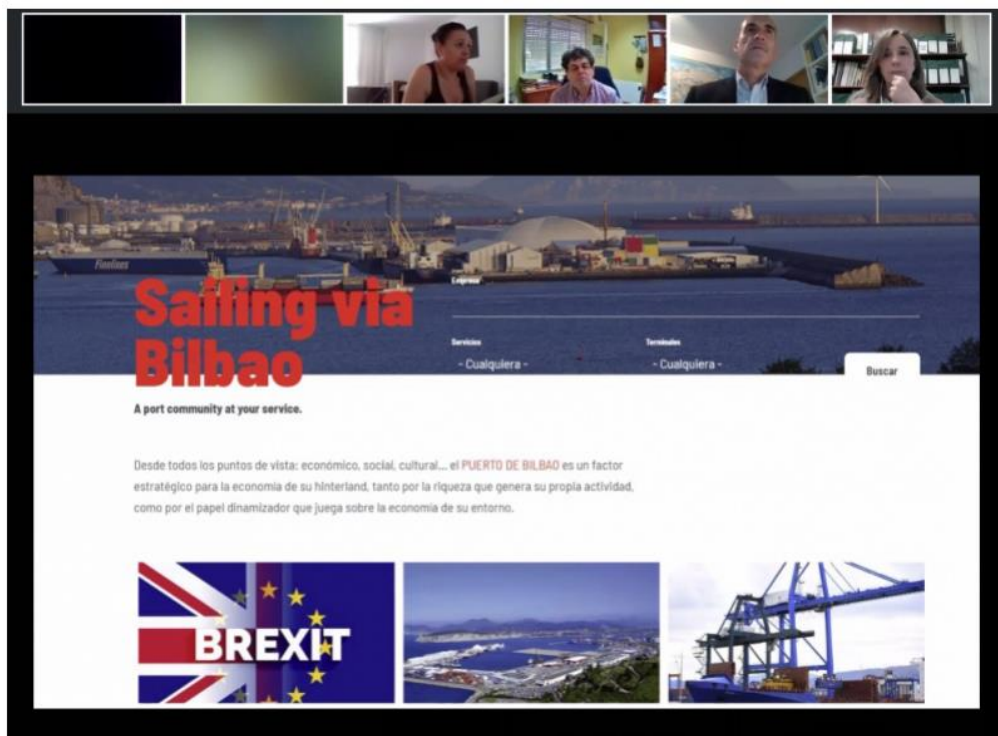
Sailing via Bilbao

Empresa

Servicios
- Cualquiera -

Terminales
- Cualquiera -

Buscar

A port community at your service.

Desde todos los puntos de vista: económico, social, cultural... el PUERTO DE BILBAO es un factor estratégico para la economía de su hinterland, tanto por la riqueza que genera su propia actividad, como por el papel dinamizador que juega sobre la economía de su entorno.

BREXIT